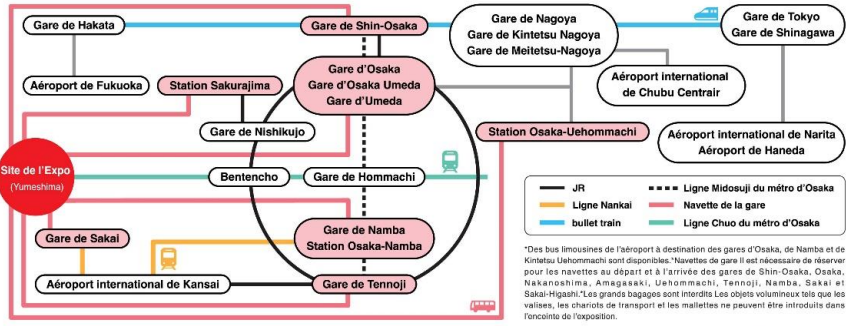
Gare de Hakata

Aéroport de Fukuoka

Gare de Shin-Osaka

Gare de Nagoya
Gare de Kintetsu Nagoya
Gare de Meitetsu-Nagoya

Gare de Tokyo
Gare de Shinagawa

Station Sakurajima

Gare d'Osaka
Gare d'Osaka Umeda
Gare d'Umeda

Aéroport international de Chubu Centrair

Gare de Nishikujo

Station Osaka-Uehommachi

Aéroport international de Narita
Aéroport de Haneda

Site de l'Expo
(Yumeshima)

Bentencho

Gare de Hommachi

JR
Ligne Midosuji du métro d'Osaka
Ligne Nankai
Navette de la gare
bullet train
Ligne Chuo du métro d'Osaka

Gare de Sakai

Gare de Namba
Station Osaka-Namba

Aéroport international de Kansai

Gare de Tennoji

*Des bus limousines de l'aéroport à destination des gares d'Osaka, de Namba et de Kintetsu Uehommachi sont disponibles.*Navettes de gare Il est nécessaire de réserver pour les navettes au départ et à l'arrivée des gares de Shin-Osaka, Osaka, Nakanoshima, Amagasaki, Uehommachi, Tennoji, Namba, Sakai et Sakai-Higashi.*Les grands bagages sont interdits Les objets volumineux tels que les valises, les chariots de transport et les mallettes ne peuvent être introduits dans l'enceinte de l'exposition.